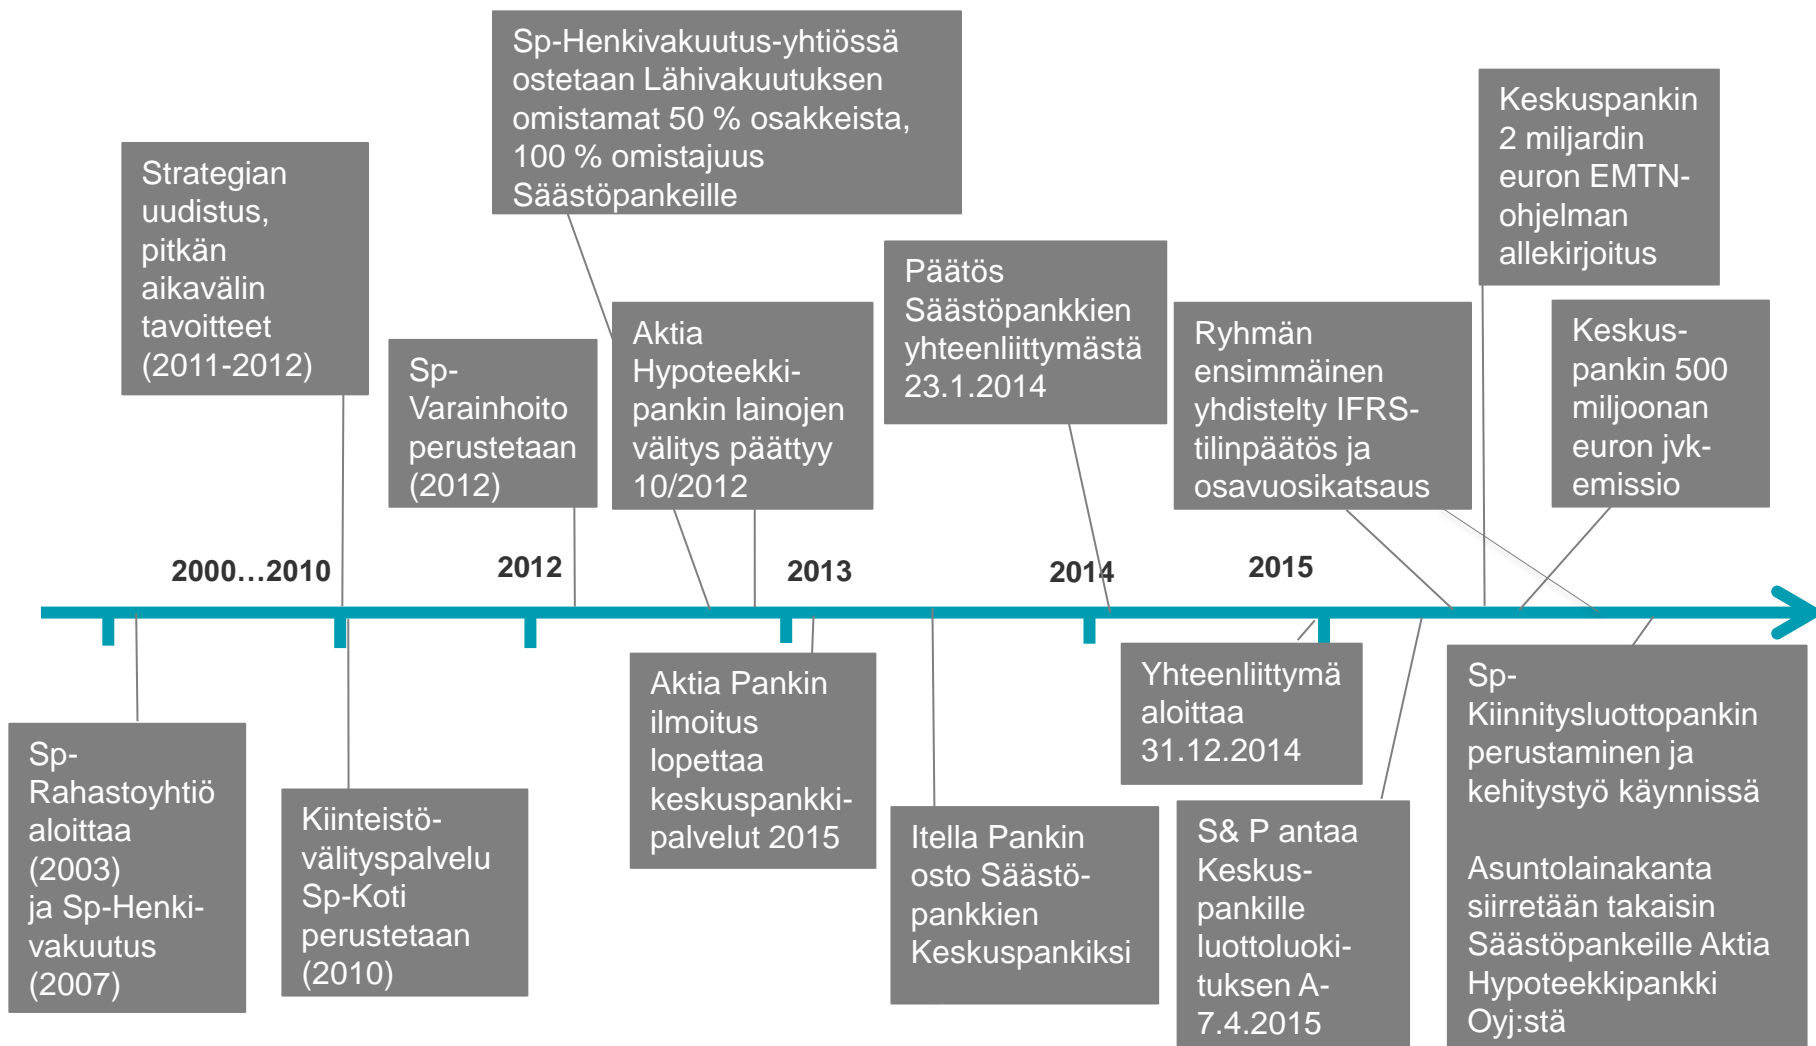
Sp-Henkivakuutus-yhtiössä ostetaan Lähivakuutuksen omistamat 50 % osakkeista, 100 % omistajuus Säästöpankeille

Strategian uudistus, pitkän aikavälin tavoitteet (2011-2012)

Keskuspankin 2 miljardin euron EMTN-ohjelman allekirjoitus

Päätös Säästöpankkien yhteenliittymästä 23.1.2014

Sp-Varainhoito perustetaan (2012)

Aktia Hypoteekki-pankin lainojen välitys päättyy 10/2012

Ryhmän ensimmäinen yhdistelty IFRS-tilinpäätös ja osavuosikatsaus

Keskus-pankin 500 miljoonan euron jvk-emissio

2000…2010

2012

2013

2014

2015

Aktia Pankin ilmoitus lopettaa keskuspankki-palvelut 2015

Yhteenliittymä aloittaa 31.12.2014

Sp-Kiinnitysluottopankin perustaminen ja kehitystyö käynnissä

Asuntolainakanta siirretään takaisin Säästöpankeille Aktia Hypoteekkipankki Oyj:stä

Sp-Rahastoyhtiö aloittaa (2003) ja Sp-Henki-vakuutus (2007)

Kiinteistö-välityspalvelu Sp-Koti perustetaan (2010)

Itella Pankin osto Säästö-pankkien Keskuspankiksi

S& P antaa Keskus-pankille luottoluoki-tuksen A- 7.4.2015